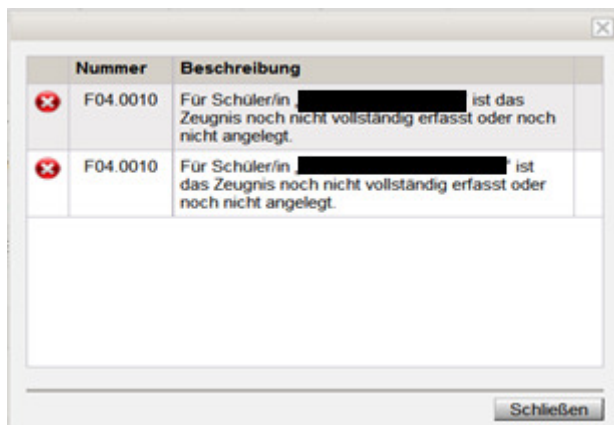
| | Nummer | Beschreibung |
|---|---|---|
| | F04.0010 | Für Schüler/in „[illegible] ist das Zeugnis noch nicht vollständig erfasst oder noch nicht angelegt. |
| | F04.0010 | Für Schüler/in „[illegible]“ ist das Zeugnis noch nicht vollständig erfasst oder noch nicht angelegt. |

Schließen